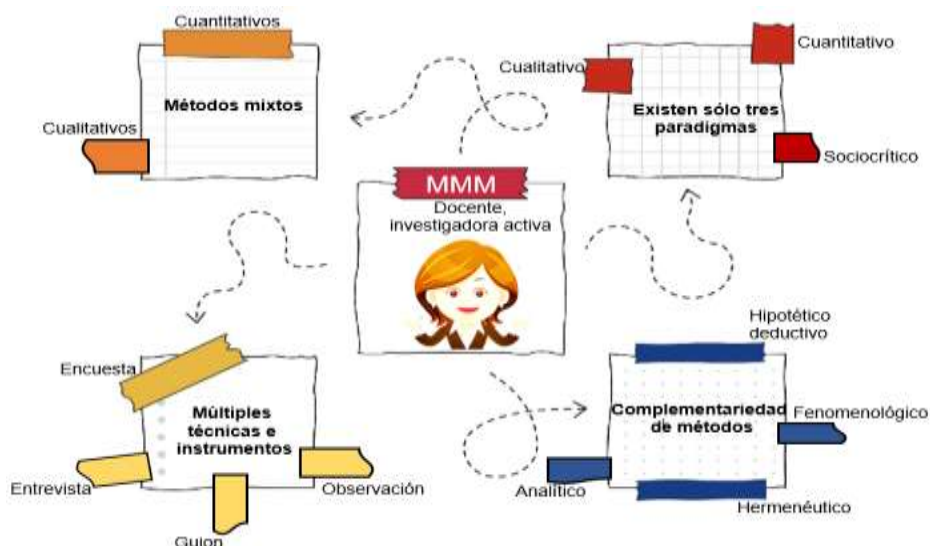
Cuantitativos

Métodos mixtos

Cualitativos

Cualitativo

Cuantitativo

Existen sólo tres paradigmas

Sociocrítico

MMM

Docente, investigadora activa

Encuesta

Múltiples técnicas e instrumentos

Entrevista

Observación

Guion

Hipotético deductivo

Complementariedad de métodos

Fenomenológico

Analítico

Hermenéutico